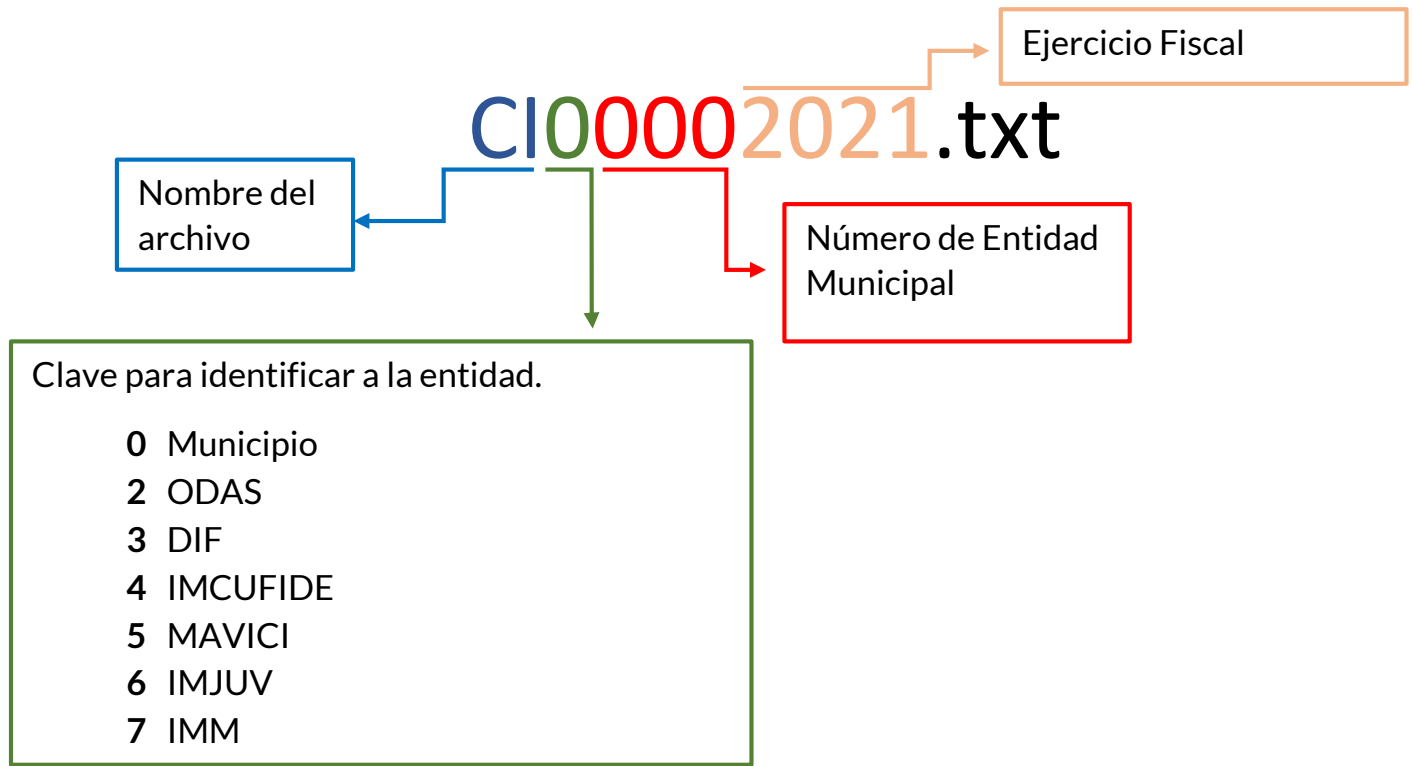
Ejercicio Fiscal

CI00002021.txt

Nombre del archivo

Número de Entidad Municipal

Clave para identificar a la entidad.

**0** Municipio
**2** ODAS
**3** DIF
**4** IMCUFIDE
**5** MAVICI
**6** IMJUV
**7** IMM